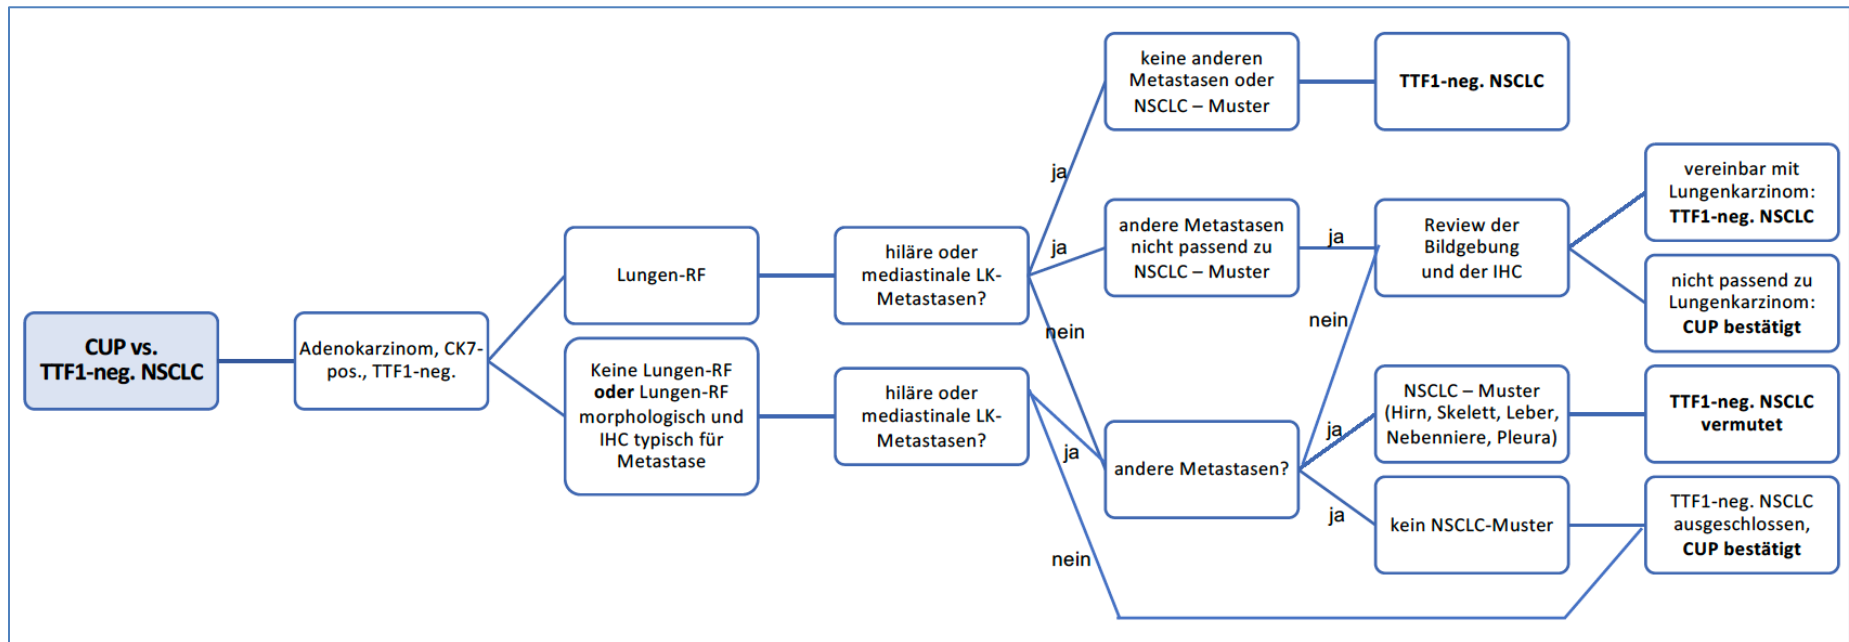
CUP vs. TTF1-neg. NSCLC

Adenokarzinom, CK7-pos., TTF1-neg.

Lungen-RF

Keine Lungen-RF oder Lungen-RF morphologisch und IHC typisch für Metastase

hiläre oder mediastinale LK-Metastasen?

hiläre oder mediastinale LK-Metastasen?

ja

ja

nein

ja

nein

keine anderen Metastasen oder NSCLC – Muster

TTF1-neg. NSCLC

andere Metastasen nicht passend zu NSCLC – Muster

ja

nein

Review der Bildgebung und der IHC

vereinbar mit Lungenkarzinom: TTF1-neg. NSCLC

nicht passend zu Lungenkarzinom: CUP bestätigt

andere Metastasen?

ja

ja

NSCLC – Muster (Hirn, Skelett, Leber, Nebenniere, Pleura)

TTF1-neg. NSCLC vermutet

kein NSCLC-Muster

TTF1-neg. NSCLC ausgeschlossen, CUP bestätigt